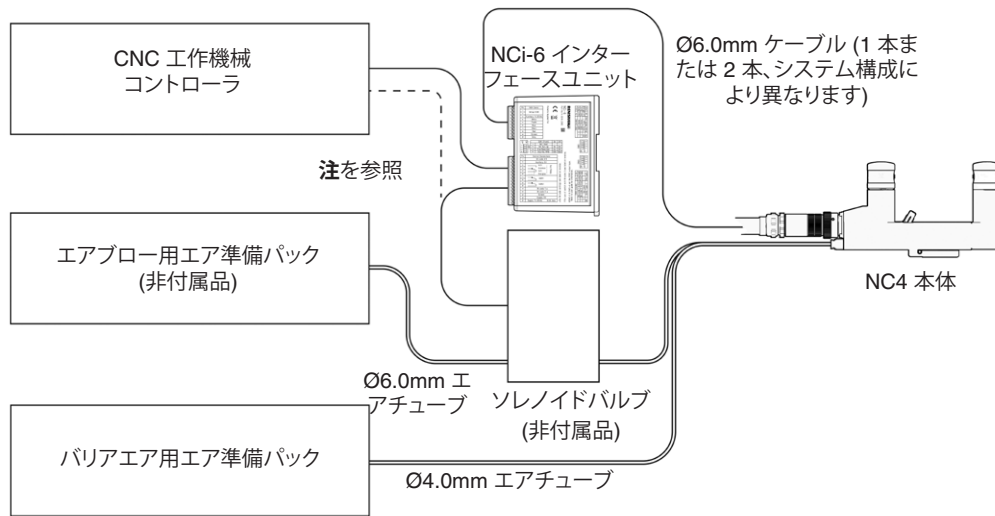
CNC 工作機械
コントローラ

NCi-6 インターフェースユニット

Ø6.0mm ケーブル (1 本または 2 本、システム構成により異なります)

注を参照

エアブロー用エア準備パック
(非付属品)

NC4 本体

Ø6.0mm エアチューブ

ソレノイドバルブ
(非付属品)

バリアエア用エア準備パック

Ø4.0mm エアチューブ